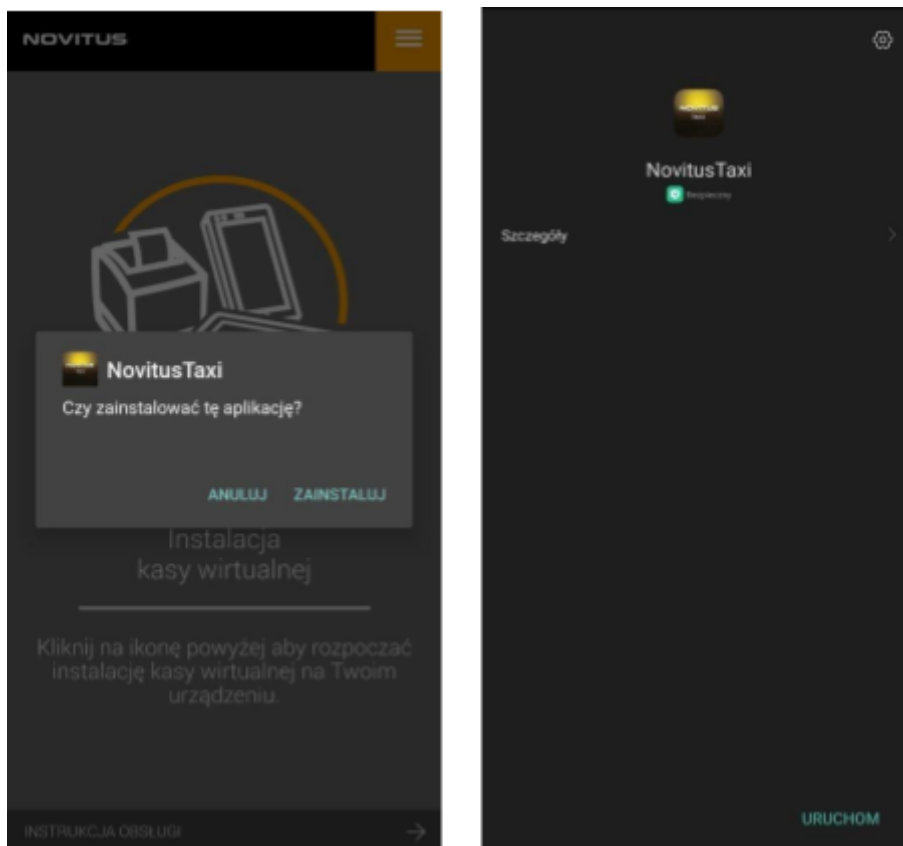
NOVITUS

NovitusTaxi

Czy zainstalować tę aplikację?

ANULUJ ZAINSTALUJ

Instalacja kasy wirtualnej

Kliknij na ikonę powyżej aby rozpocząć instalację kasy wirtualnej na Twoim urządzeniu.

INSTRUKCJA OBSŁUGI

NOVITUS

NovitusTaxi

Bezpieczny

Szczegóły

URUCHOM